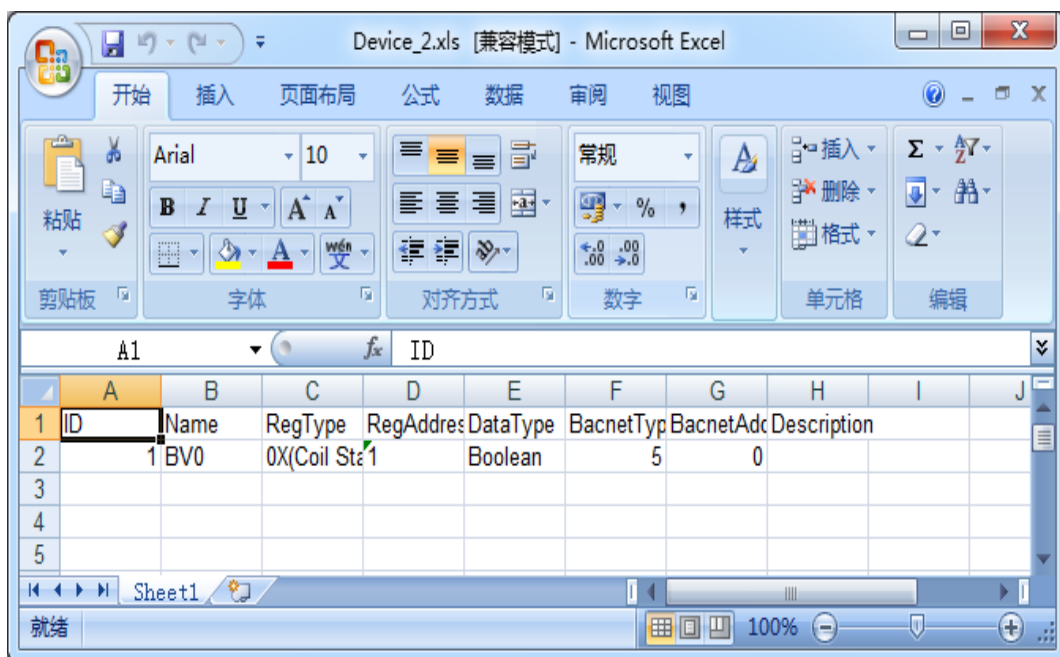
Device_2.xls [兼容模式] - Microsoft Excel

开始 插入 页面布局 公式 数据 审阅 视图

粘贴 剪贴板
Arial 10
B I U A A
wén 文
字体
对齐方式
常规
% ,
.00 →.0
数字
样式
插入 删除 格式
单元格
Σ
编辑

A1 $f_x$ ID

| | A | B | C | D | E | F | G | H | I | J |
|---|---|---|---|---|---|---|---|---|---|---|
| 1 | ID | Name | RegType | RegAddres | DataType | BacnetTyp | BacnetAdc | Description | | |
| 2 | 1 | BV0 | 0X(Coil Sta | 1 | Boolean | 5 | 0 | | | |
| 3 | | | | | | | | | | |
| 4 | | | | | | | | | | |
| 5 | | | | | | | | | | |

Sheet1

就绪 100%